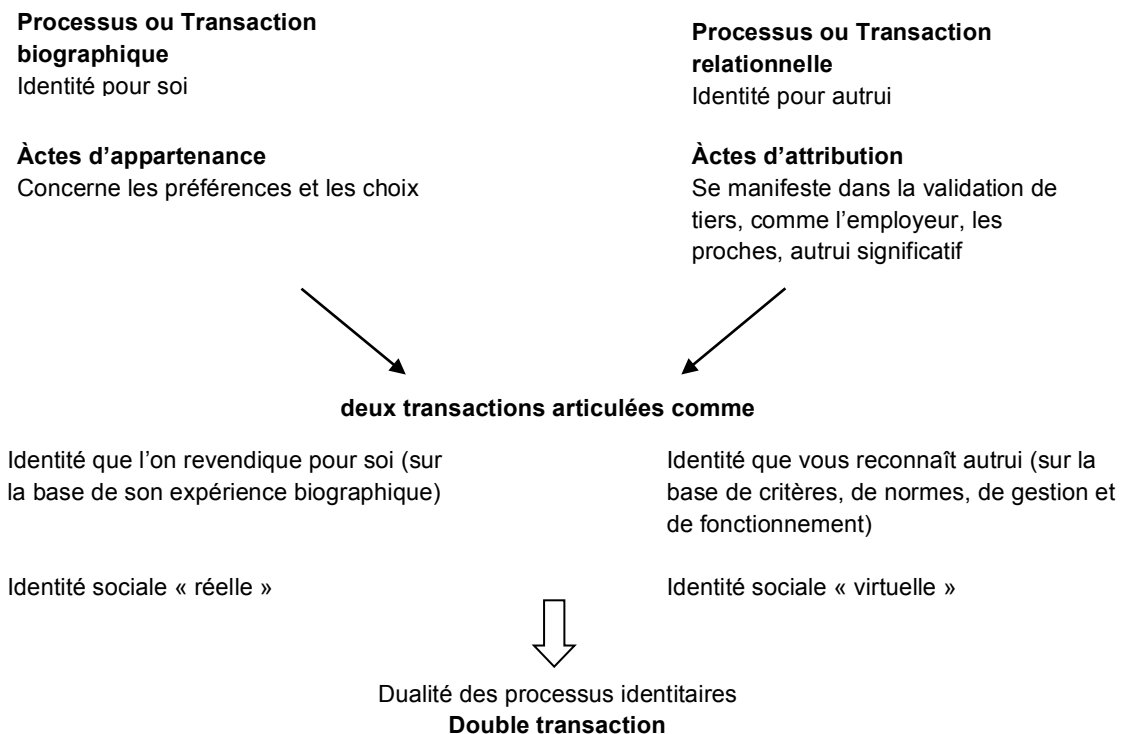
**Processus ou Transaction biographique**
Identité pour soi

**Àctes d'appartenance**
Concerne les préférences et les choix

**Processus ou Transaction relationnelle**
Identité pour autrui

**Àctes d'attribution**
Se manifeste dans la validation de tiers, comme l'employeur, les proches, autrui significatif

**deux transactions articulées comme**

Identité que l'on revendique pour soi (sur la base de son expérience biographique)

Identité sociale « réelle »

Identité que vous reconnaît autrui (sur la base de critères, de normes, de gestion et de fonctionnement)

Identité sociale « virtuelle »

Dualité des processus identitaires
**Double transaction**